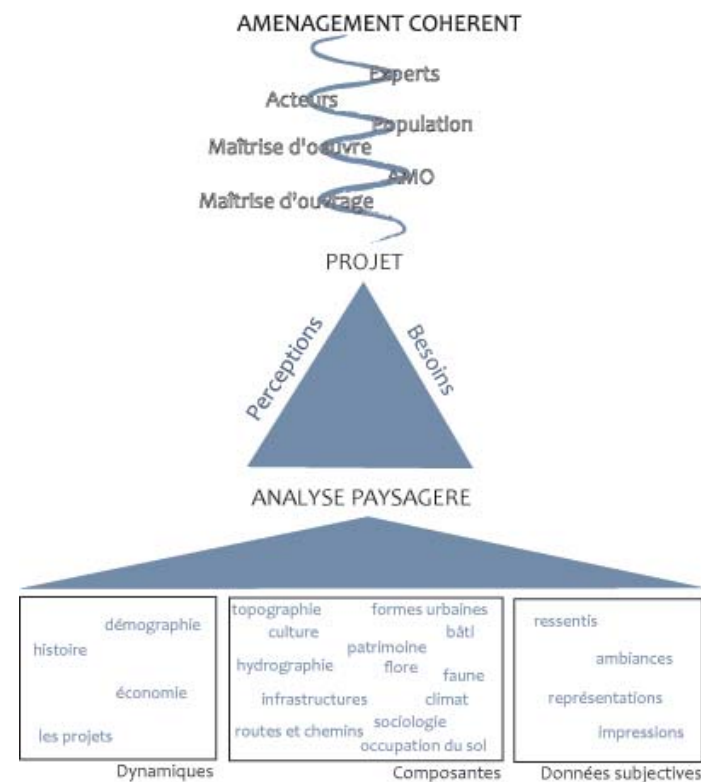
AMENAGEMENT COHERENT

Experts
Acteurs
Population
Maîtrise d'oeuvre
AMO
Maîtrise d'ouvrage

PROJET

Perceptions
Besoins

ANALYSE PAYSAGERE

démographie
histoire
économie
les projets

Dynamiques

topographie
formes urbaines
culture
bâti
patrimoine
hydrographie
flore
faune
infrastructures
climat
routes et chemins
sociologie
occupation du sol

Composantes

ressentis
ambiances
représentations
impressions

Données subjectives